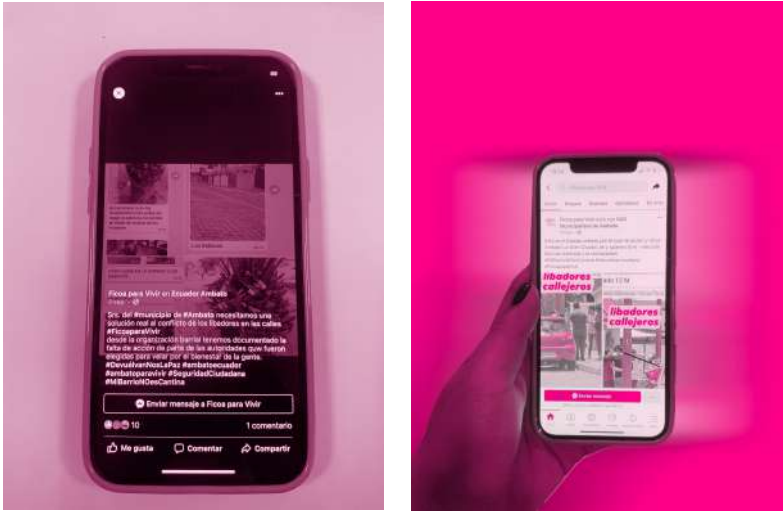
Ficoa para Vivir en Ecuador Ambato

Srs. del #municipio de #Ambato necesitamos una solución real al conflicto de los libadores en las calles #FicoaparaVivir desde la organización barrial tenemos documentado la falta de acción de parte de las autoridades que fueron elegidos para velar por el bienestar de la gente. #DevuélvanNosLaPaz #embatoecuador #ambatoparavivir #SeguridadCiudadana #MiBarrioNOesCantina

Enviar mensaje a Ficoa para Vivir

10

1 comentario

Me gusta

Comentar

Compartir

libadores callejeros

libadores callejeros

Enviar mensaje